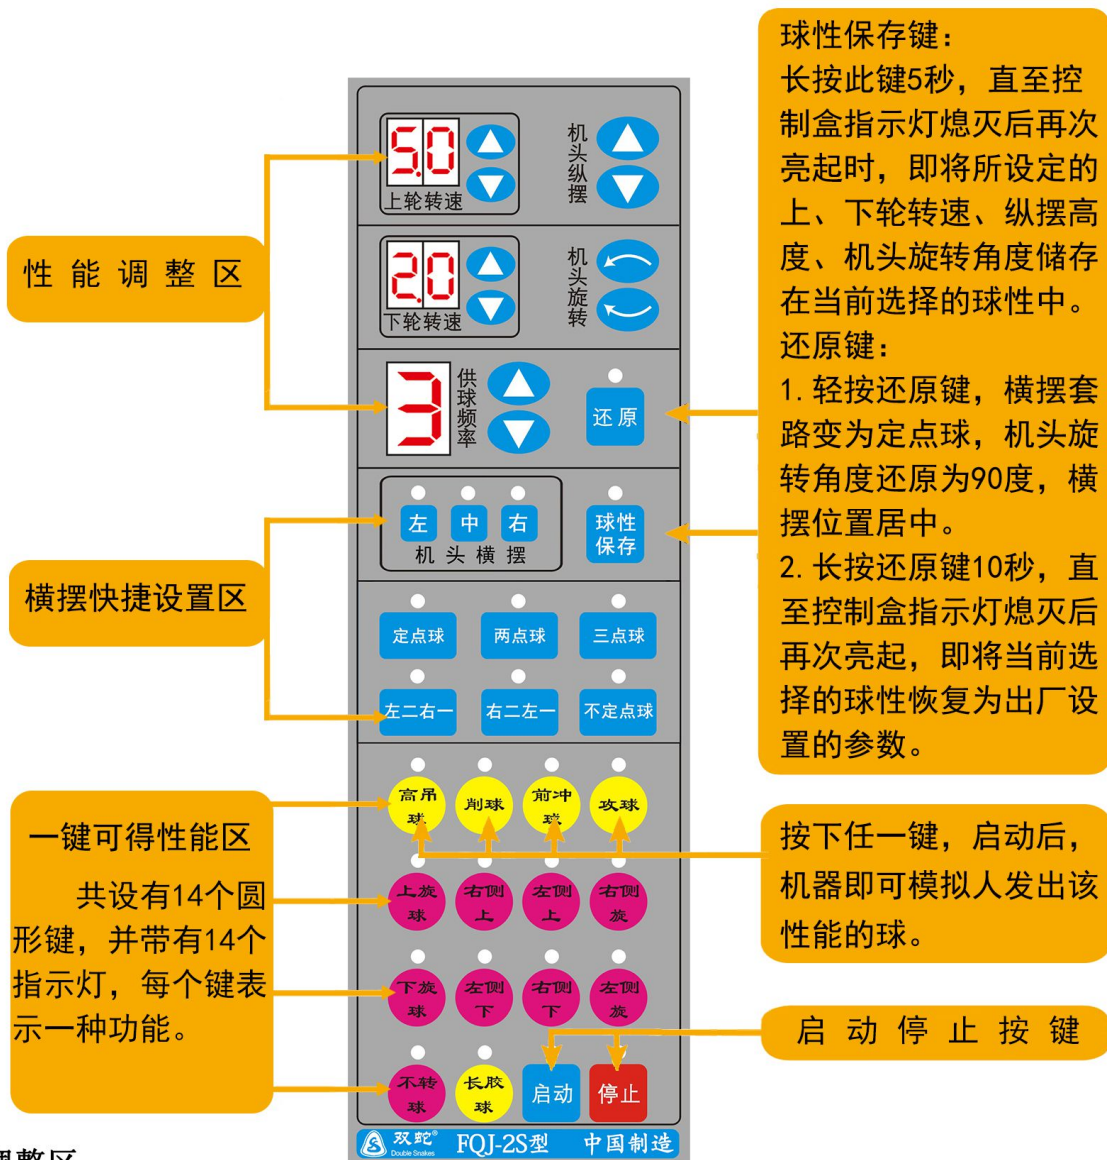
5.0
上轮转速

机头纵摆

2.0
下轮转速

机头旋转

3
供球频率

还原

左 中 右
机头横摆

球性保存

定点球 两点球 三点球
左二右一 右二左一 不定点球

高吊球 削球 前冲球 攻球
上旋球 右侧上 左侧上 右侧旋
下旋球 左侧下 右侧下 左侧旋
不转球 长胶球 启动 停止

双蛇® Double Snakes FQJ-2S型 中国制造

性能调整区

横摆快捷设置区

一键可得性能区

共设有14个圆形键，并带有14个指示灯，每个键表示一种功能。

球性保存键：
长按此键5秒，直至控制盒指示灯熄灭后再次亮起时，即将所设定的上、下轮转速、纵摆高度、机头旋转角度储存在当前选择的球性中。
还原键：
1. 轻按还原键，横摆套路变为定点球，机头旋转角度还原为90度，横摆位置居中。
2. 长按还原键10秒，直至控制盒指示灯熄灭后再次亮起，即将当前选择的球性恢复为出厂设置的参数。

按下任一键，启动后，机器即可模拟人发出该性能的球。

启动停止按键

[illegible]调整区